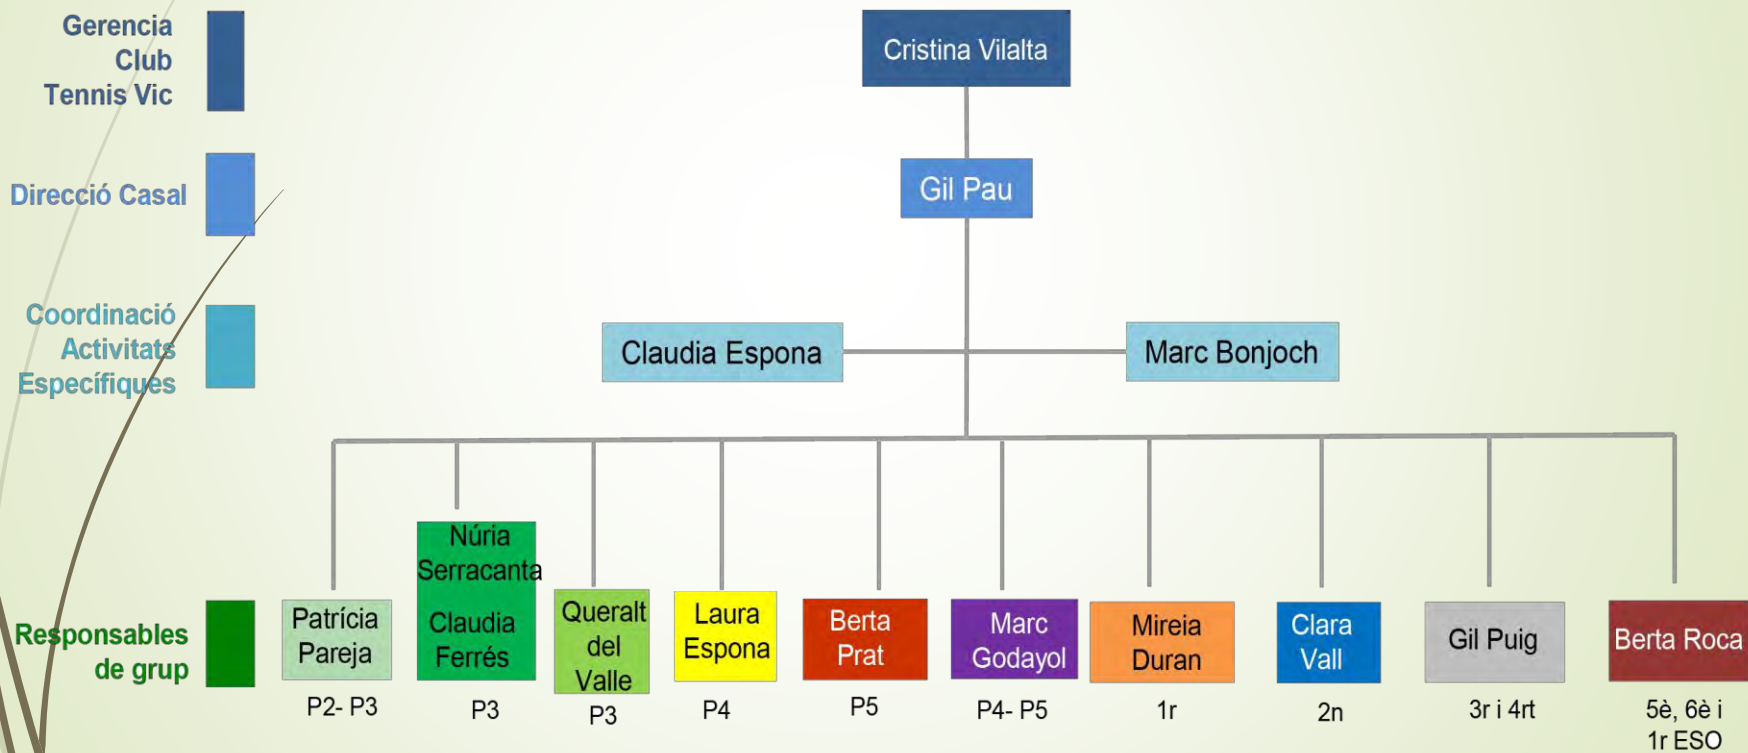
Gerencia Club Tennis Vic

Direcció Casal

Coordinació Activitats Específiques

Responsables de grup

Cristina Vilalta

Gil Pau

Claudia Espona

Marc Bonjoch

Patrícia Pareja
P2- P3

Núria Serracanta
Claudia Ferrés
P3

Queralt del Valle
P3

Laura Espona
P4

Berta Prat
P5

Marc Godayol
P4- P5

Mireia Duran
1r

Clara Vall
2n

Gil Puig
3r i 4rt

Berta Roca
5è, 6è i 1r ESO